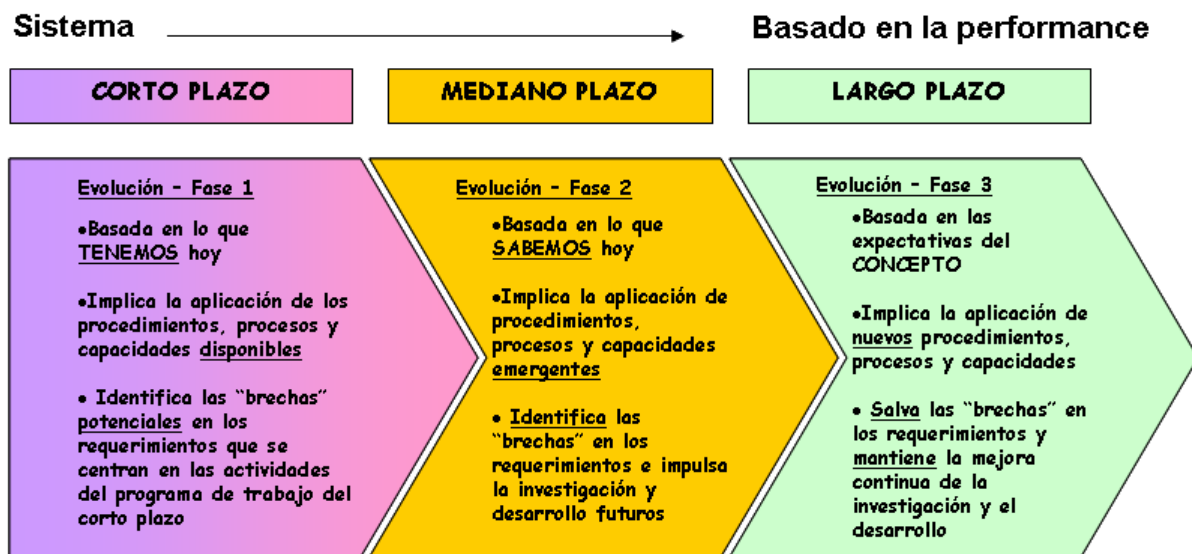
Sistema

Basado en la performance

CORTO PLAZO

MEDIANO PLAZO

LARGO PLAZO

Evolución - Fase 1

•Basada en lo que TENEMOS hoy

•Implica la aplicación de los procedimientos, procesos y capacidades disponibles

• Identifica las "brechas" potenciales en los requerimientos que se centran en las actividades del programa de trabajo del corto plazo

Evolución - Fase 2

•Basada en lo que SABEMOS hoy

•Implica la aplicación de procedimientos, procesos y capacidades emergentes

• Identifica las "brechas" en los requerimientos e impulsa la investigación y desarrollo futuros

Evolución - Fase 3

•Basada en las expectativas del CONCEPTO

•Implica la aplicación de nuevos procedimientos, procesos y capacidades

• Salva las "brechas" en los requerimientos y mantiene la mejora continua de la investigación y el desarrollo